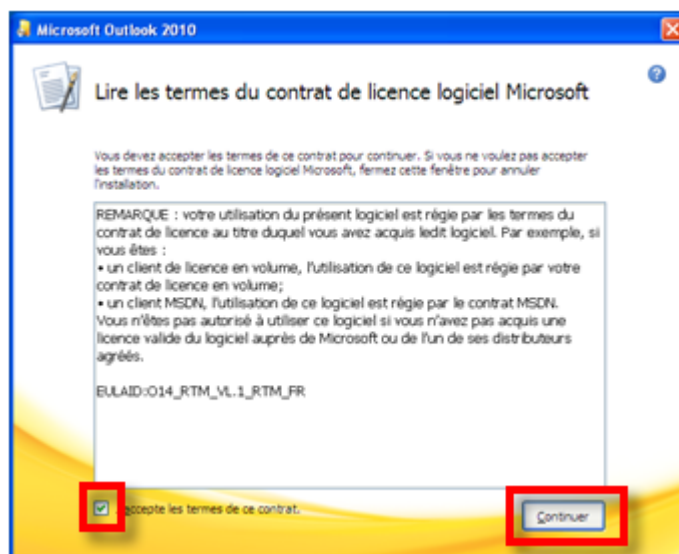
Microsoft Outlook 2010

Lire les termes du contrat de licence logiciel Microsoft

Vous devez accepter les termes de ce contrat pour continuer. Si vous ne voulez pas accepter les termes du contrat de licence logiciel Microsoft, fermez cette fenêtre pour annuler l'installation.

REMARQUE : votre utilisation du présent logiciel est régie par les termes du contrat de licence au titre duquel vous avez acquis ledit logiciel. Par exemple, si vous êtes :
• un client de licence en volume, l'utilisation de ce logiciel est régie par votre contrat de licence en volume;
• un client MSDN, l'utilisation de ce logiciel est régie par le contrat MSDN.
Vous n'êtes pas autorisé à utiliser ce logiciel si vous n'avez pas acquis une licence valide du logiciel auprès de Microsoft ou de l'un de ses distributeurs agréés.

EULAID:O14_RTM_VL.1_RTM_FR

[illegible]ccepte les termes de ce contrat.

Continuer